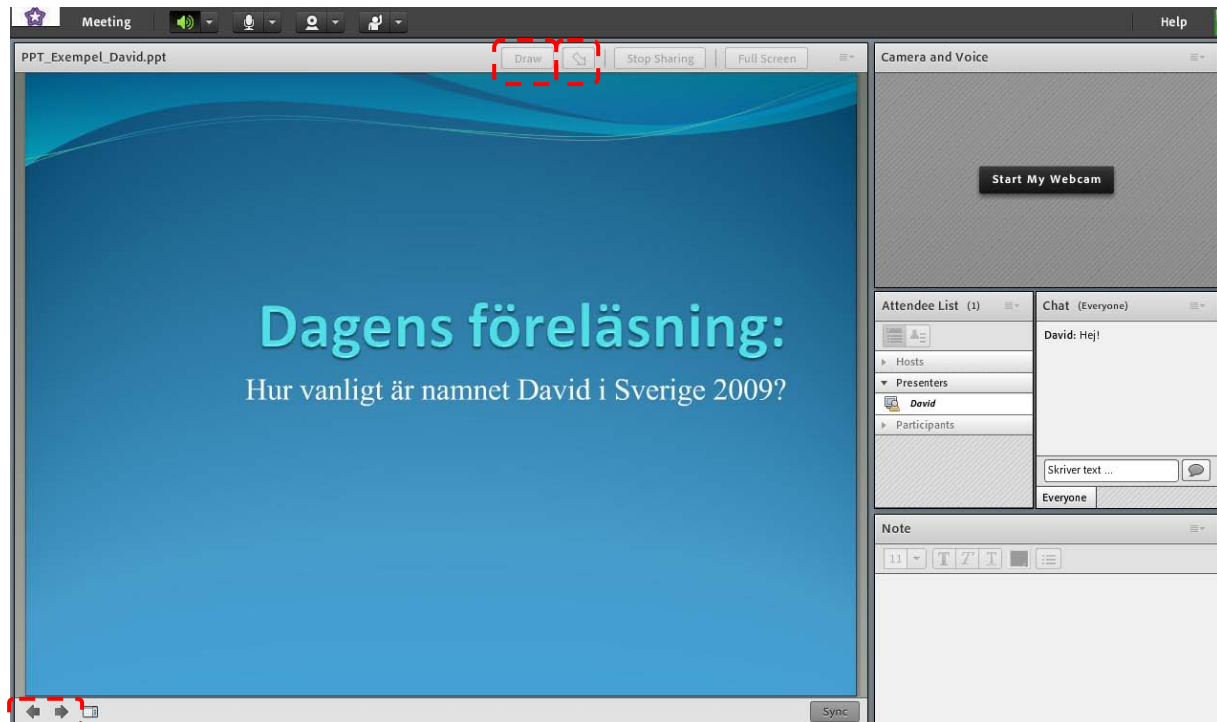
Meeting

Help

PPT_Exempel_David.ppt

Draw

Stop Sharing

Full Screen

Dagens föreläsning:

Hur vanligt är namnet David i Sverige 2009?

Sync

Camera and Voice

Start My Webcam

Attendee List (1)

Hosts

Presenters

David

Participants

Chat (Everyone)

David: Hej!

Skriver text ...

Everyone

Note

11

T T T